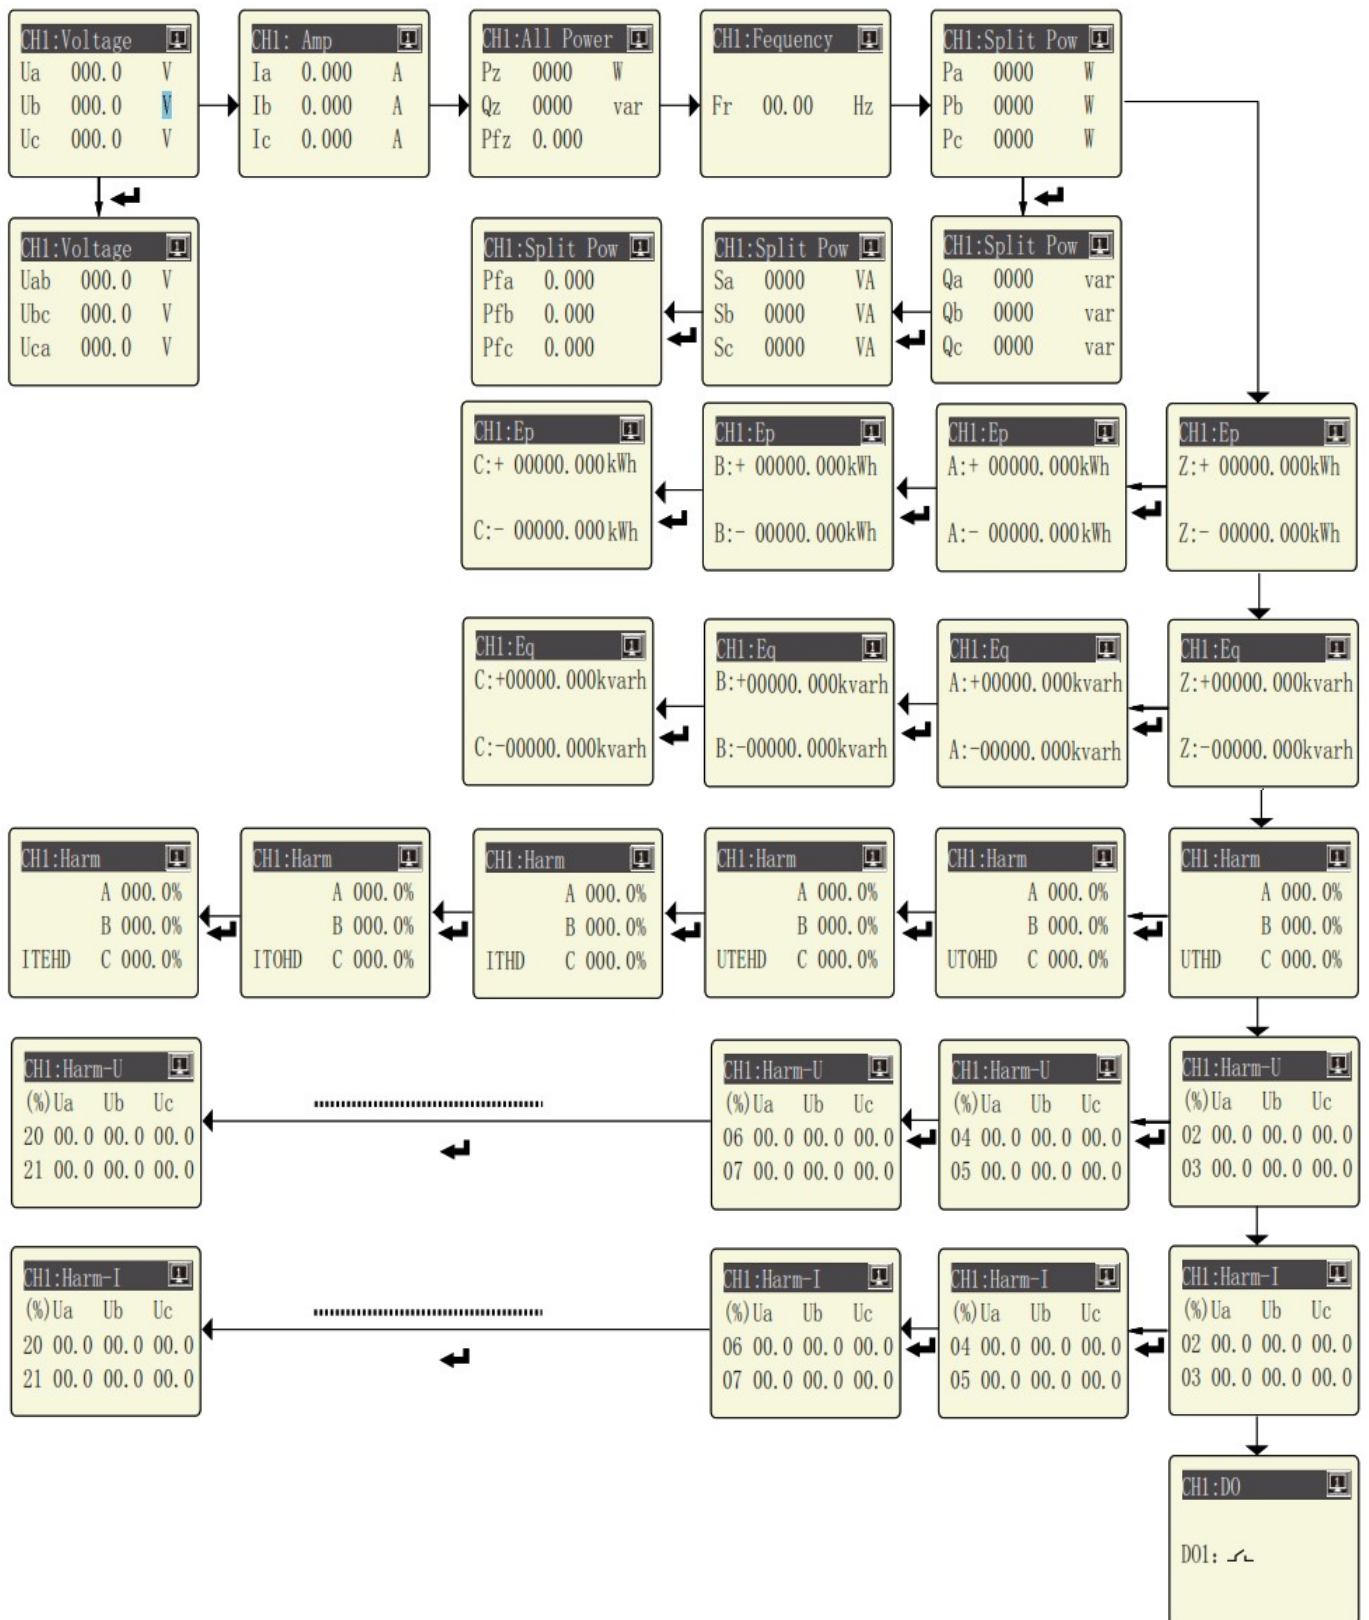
CH1:Voltage
Ua 000.0 V
Ub 000.0 V
Uc 000.0 V

CH1: Amp
Ia 0.000 A
Ib 0.000 A
Ic 0.000 A

CH1:All Power
Pz 0000 W
Qz 0000 var
Pfz 0.000

CH1:Fequency
Fr 00.00 Hz

CH1:Split Pow
Pa 0000 W
Pb 0000 W
Pc 0000 W

CH1:Voltage
Uab 000.0 V
Ubc 000.0 V
Uca 000.0 V

CH1:Split Pow
Pfa 0.000
Pfb 0.000
Pfc 0.000

CH1:Split Pow
Sa 0000 VA
Sb 0000 VA
Sc 0000 VA

CH1:Split Pow
Qa 0000 var
Qb 0000 var
Qc 0000 var

CH1:Ep
C:+ 00000.000kWh
C:- 00000.000kWh

CH1:Ep
B:+ 00000.000kWh
B:- 00000.000kWh

CH1:Ep
A:+ 00000.000kWh
A:- 00000.000kWh

CH1:Ep
Z:+ 00000.000kWh
Z:- 00000.000kWh

CH1:Eq
C:+00000.000kvarh
C:-00000.000kvarh

CH1:Eq
B:+00000.000kvarh
B:-00000.000kvarh

CH1:Eq
A:+00000.000kvarh
A:-00000.000kvarh

CH1:Eq
Z:+00000.000kvarh
Z:-00000.000kvarh

CH1:Harm
A 000.0%
B 000.0%
ITEHD C 000.0%

CH1:Harm
A 000.0%
B 000.0%
ITOHD C 000.0%

CH1:Harm
A 000.0%
B 000.0%
ITHD C 000.0%

CH1:Harm
A 000.0%
B 000.0%
UTEHD C 000.0%

CH1:Harm
A 000.0%
B 000.0%
UTOHD C 000.0%

CH1:Harm
A 000.0%
B 000.0%
UTHD C 000.0%

CH1:Harm-U
(%)Ua Ub Uc
20 00.0 00.0 00.0
21 00.0 00.0 00.0

CH1:Harm-U
(%)Ua Ub Uc
06 00.0 00.0 00.0
07 00.0 00.0 00.0

CH1:Harm-U
(%)Ua Ub Uc
04 00.0 00.0 00.0
05 00.0 00.0 00.0

CH1:Harm-U
(%)Ua Ub Uc
02 00.0 00.0 00.0
03 00.0 00.0 00.0

CH1:Harm-I
(%)Ua Ub Uc
20 00.0 00.0 00.0
21 00.0 00.0 00.0

CH1:Harm-I
(%)Ua Ub Uc
06 00.0 00.0 00.0
07 00.0 00.0 00.0

CH1:Harm-I
(%)Ua Ub Uc
04 00.0 00.0 00.0
05 00.0 00.0 00.0

CH1:Harm-I
(%)Ua Ub Uc
02 00.0 00.0 00.0
03 00.0 00.0 00.0

CH1:DO
DO1: